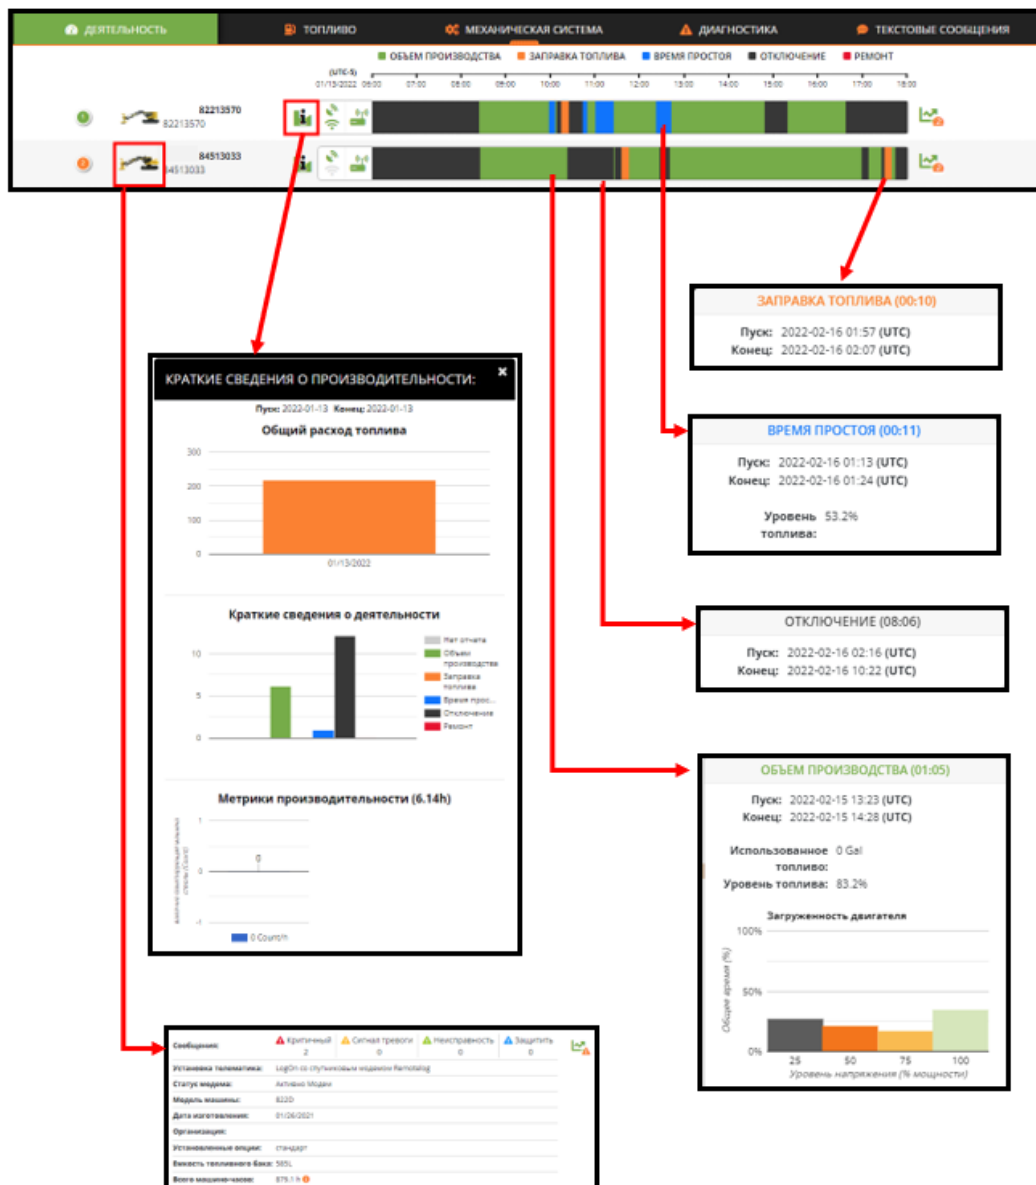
ДЕЯТЕЛЬНОСТЬ
ТОПЛИВО
МЕХАНИЧЕСКАЯ СИСТЕМА
ДИАГНОСТИКА
ТЕКСТОВЫЕ СООБЩЕНИЯ

ОБЪЕМ ПРОИЗВОДСТВА ЗАПРАВКА ТОПЛИВА ВРЕМЯ ПРОСТОЯ ОТКЛЮЧЕНИЕ РЕМОНТ

(UTC-5)
01/13/2022 06:00 07:00 08:00 09:00 10:00 11:00 12:00 13:00 14:00 15:00 16:00 17:00 18:00

82213570
82213570

84513033
84513033

ЗАПРАВКА ТОПЛИВА (00:10)
Пуск: 2022-02-16 01:57 (UTC)
Конец: 2022-02-16 02:07 (UTC)

КРАТКИЕ СВЕДЕНИЯ О ПРОИЗВОДИТЕЛЬНОСТИ:
Пуск: 2022-01-13 Конец: 2022-01-13
Общий расход топлива
300
200
100
0
01/13/2022

Краткие сведения о деятельности
10
5
0
Нет отчета
Объем производства
Заправка топлива
Время прос...
Отключение
Ремонт

Метрики производительности (6.14h)
1
0
0
-1
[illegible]
0 Count/h

ВРЕМЯ ПРОСТОЯ (00:11)
Пуск: 2022-02-16 01:13 (UTC)
Конец: 2022-02-16 01:24 (UTC)
Уровень топлива: 53.2%

ОТКЛЮЧЕНИЕ (08:06)
Пуск: 2022-02-16 02:16 (UTC)
Конец: 2022-02-16 10:22 (UTC)

ОБЪЕМ ПРОИЗВОДСТВА (01:05)
Пуск: 2022-02-15 13:23 (UTC)
Конец: 2022-02-15 14:28 (UTC)
Использованное топливо: 0 Gal
Уровень топлива: 83.2%
Загруженность двигателя
100%
50%
0%
Общее время (%)
25 50 75 100
Уровень напряжения (% мощности)

Сообщения: Критичный 2 Сигнал тревоги 0 Неисправность 0 Защитить 0
Установка телематики: LogOn со спутниковым модемом Remotelog
Статус модема: Активно Модем
Модель машины: 822D
Дата изготовления: 01/26/2021
Организация:
Установленные опции: стандарт
Емкость топливного бака: 505L
Всего машино-часов: 875.1 h